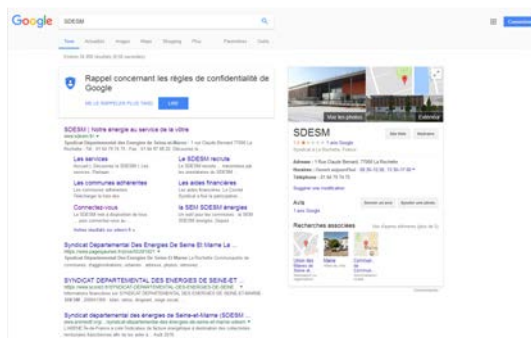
Google SDESM

Tous Actualités Images Maps Shopping Plus Paramètres Outils

Rappel concernant les règles de confidentialité de Google

ME LE RAPPELER PLUS TARD LIRE

SDESM | Notre énergie au service de la vôtre

Syndicat Départemental des Énergies de Seine-et-Marne · 1 rue Claude Bernard 77000 La Rochette

Les services

Le SDESM recrute

Les communes adhérentes

Les aides financières

Connectez-vous

Le SEM SDESM énergies

Autres résultats sur sdesm.fr »

Syndicat Départemental Des Énergies De Seine Et Marne Le ...

SYNDICAT DEPARTEMENTAL DES ENERGIES DE SEINE-ET ...

Syndicat départemental des énergies de Seine-et-Marne (SDESM ...

Voir les photos

Extérieur

SDESM

Site Web

Itinéraire

1 avis Google

Adresse : 1 Rue Claude Bernard, 77000 La Rochette, France

Horaires :

Téléphone :

Suggérer une modification

Avis

1 avis Google

Écrire un avis

Ajouter une photo

Recherches associées

Union des Maires de Seine-et-Marne

Mairie

Conseil départemental